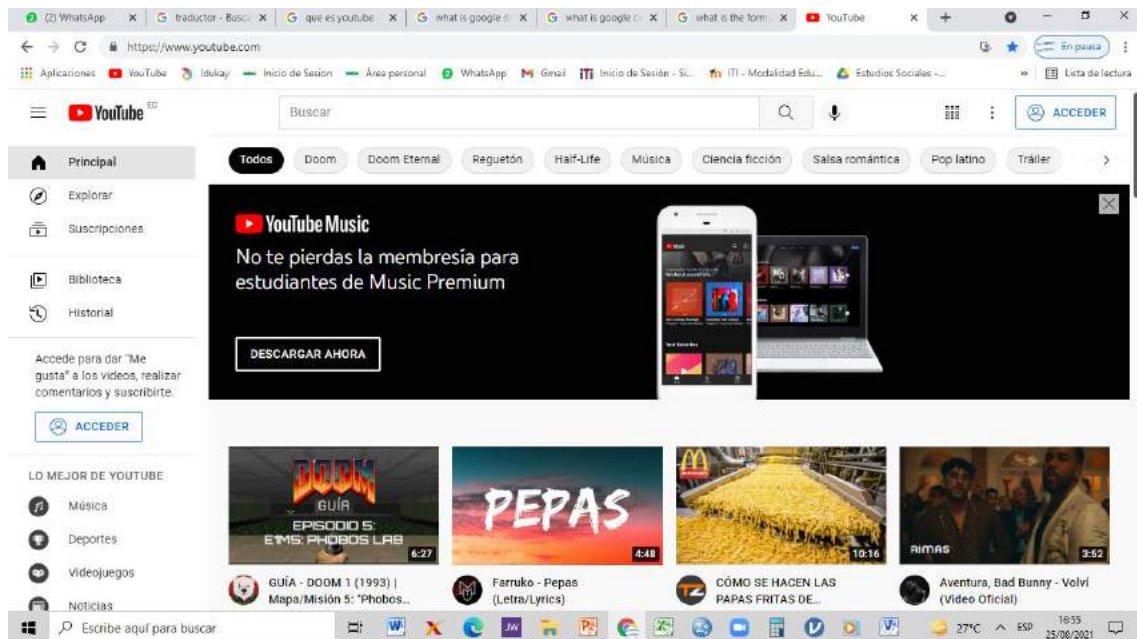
(2) WhatsApp | traductor - Busc | que es youtube | what is google d | what is google c | what is the form | YouTube

https://www.youtube.com

En pausa

Aplicaciones | YouTube | Idukay | Inicio de Sesion | Área personal | WhatsApp | Gmail | Inicio de Sesión - Si... | ITI - Modalidad Edu... | Estudios Sociales -... | Lista de lectura

YouTube EC

Buscar

ACCEDER

Principal
Explorar
Suscripciones
Biblioteca
Historial

Accede para dar "Me gusta" a los videos, realizar comentarios y suscribirte.

ACCEDER

LO MEJOR DE YOUTUBE
Música
Deportes
Videojuegos
Noticias

Todos | Doom | Doom Eternal | Reguetón | Half-Life | Música | Ciencia ficción | Salsa romántica | Pop latino | Tráiler

YouTube Music
No te pierdas la membresía para estudiantes de Music Premium

DESCARGAR AHORA

DOOM GUÍA EPISODIO 5: E1M5: PHOBOS LAB 6:27
GUÍA - DOOM 1 (1993) | Mapa/Misión 5: "Phobos...

PEPAS 4:48
Farruko - Pepas (Letra/Lyrics)

10:16
CÓMO SE HACEN LAS PAPAS FRITAS DE...

RIMAS 3:52
Aventura, Bad Bunny - Volví (Video Oficial)

Escribe aquí para buscar

27°C ESP 18:55 25/08/2021